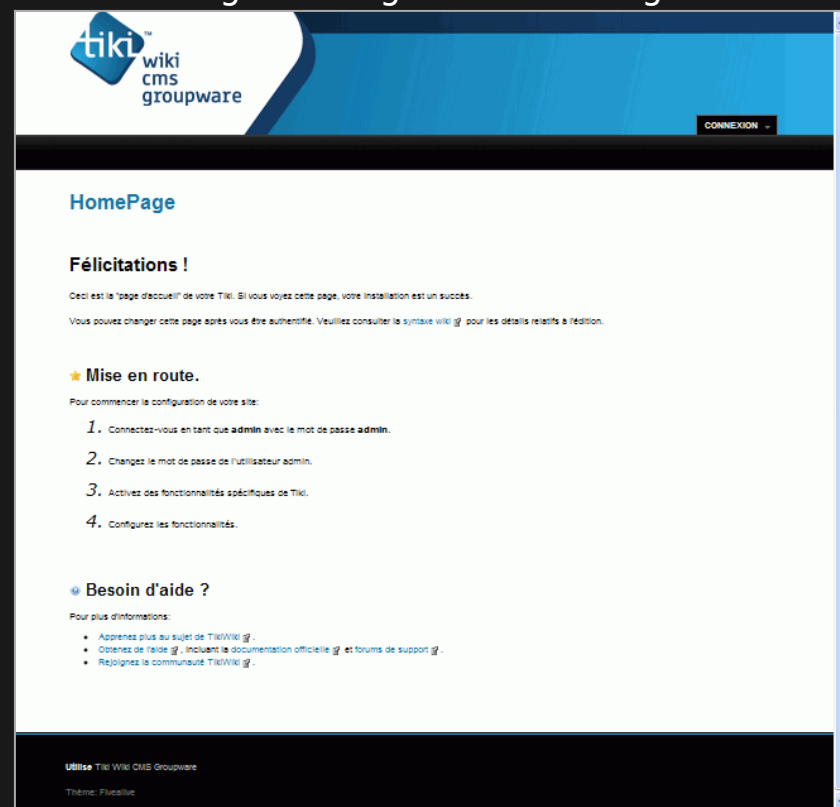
tiki™ wiki cms groupware

CONNEXION

HomePage

Félicitations !

Ceci est la "page d'accueil" de votre Tiki. Si vous voyez cette page, votre installation est un succès.

Vous pouvez changer cette page après vous être authentifié. Veuillez consulter la syntaxe wiki pour les détails relatifs à l'édition.

Mise en route.

Pour commencer la configuration de votre site:

1. Connectez-vous en tant que **admin** avec le mot de passe **admin**.
2. Changez le mot de passe de l'utilisateur admin.
3. Activez des fonctionnalités spécifiques de Tiki.
4. Configurez les fonctionnalités.

Besoin d'aide ?

Pour plus d'informations:

- Apprenez plus au sujet de TikiWiki .
- Obtenez de l'aide , incluant la documentation officielle et forums de support .
- Rejoignez la communauté TikiWiki .

Utilise Tiki Wiki CMS Groupware

Thème: Fivealive